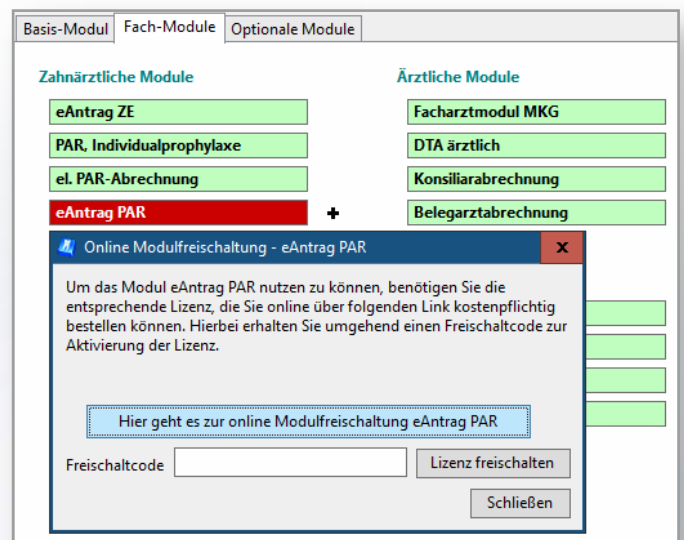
Basis-Modul | Fach-Module | Optionale Module

Zahnärztliche Module

eAntrag ZE

PAR, Individualprophylaxe

el. PAR-Abrechnung

eAntrag PAR

Ärztliche Module

Facharztmodul MKG

DTA ärztlich

Konsiliarabrechnung

Belegarztabrechnung

Online Modulfreischaltung - eAntrag PAR

x

Um das Modul eAntrag PAR nutzen zu können, benötigen Sie die entsprechende Lizenz, die Sie online über folgenden Link kostenpflichtig bestellen können. Hierbei erhalten Sie umgehend einen Freischaltcode zur Aktivierung der Lizenz.

Hier geht es zur online Modulfreischaltung eAntrag PAR

Freischaltcode

Lizenz freischalten

Schließen